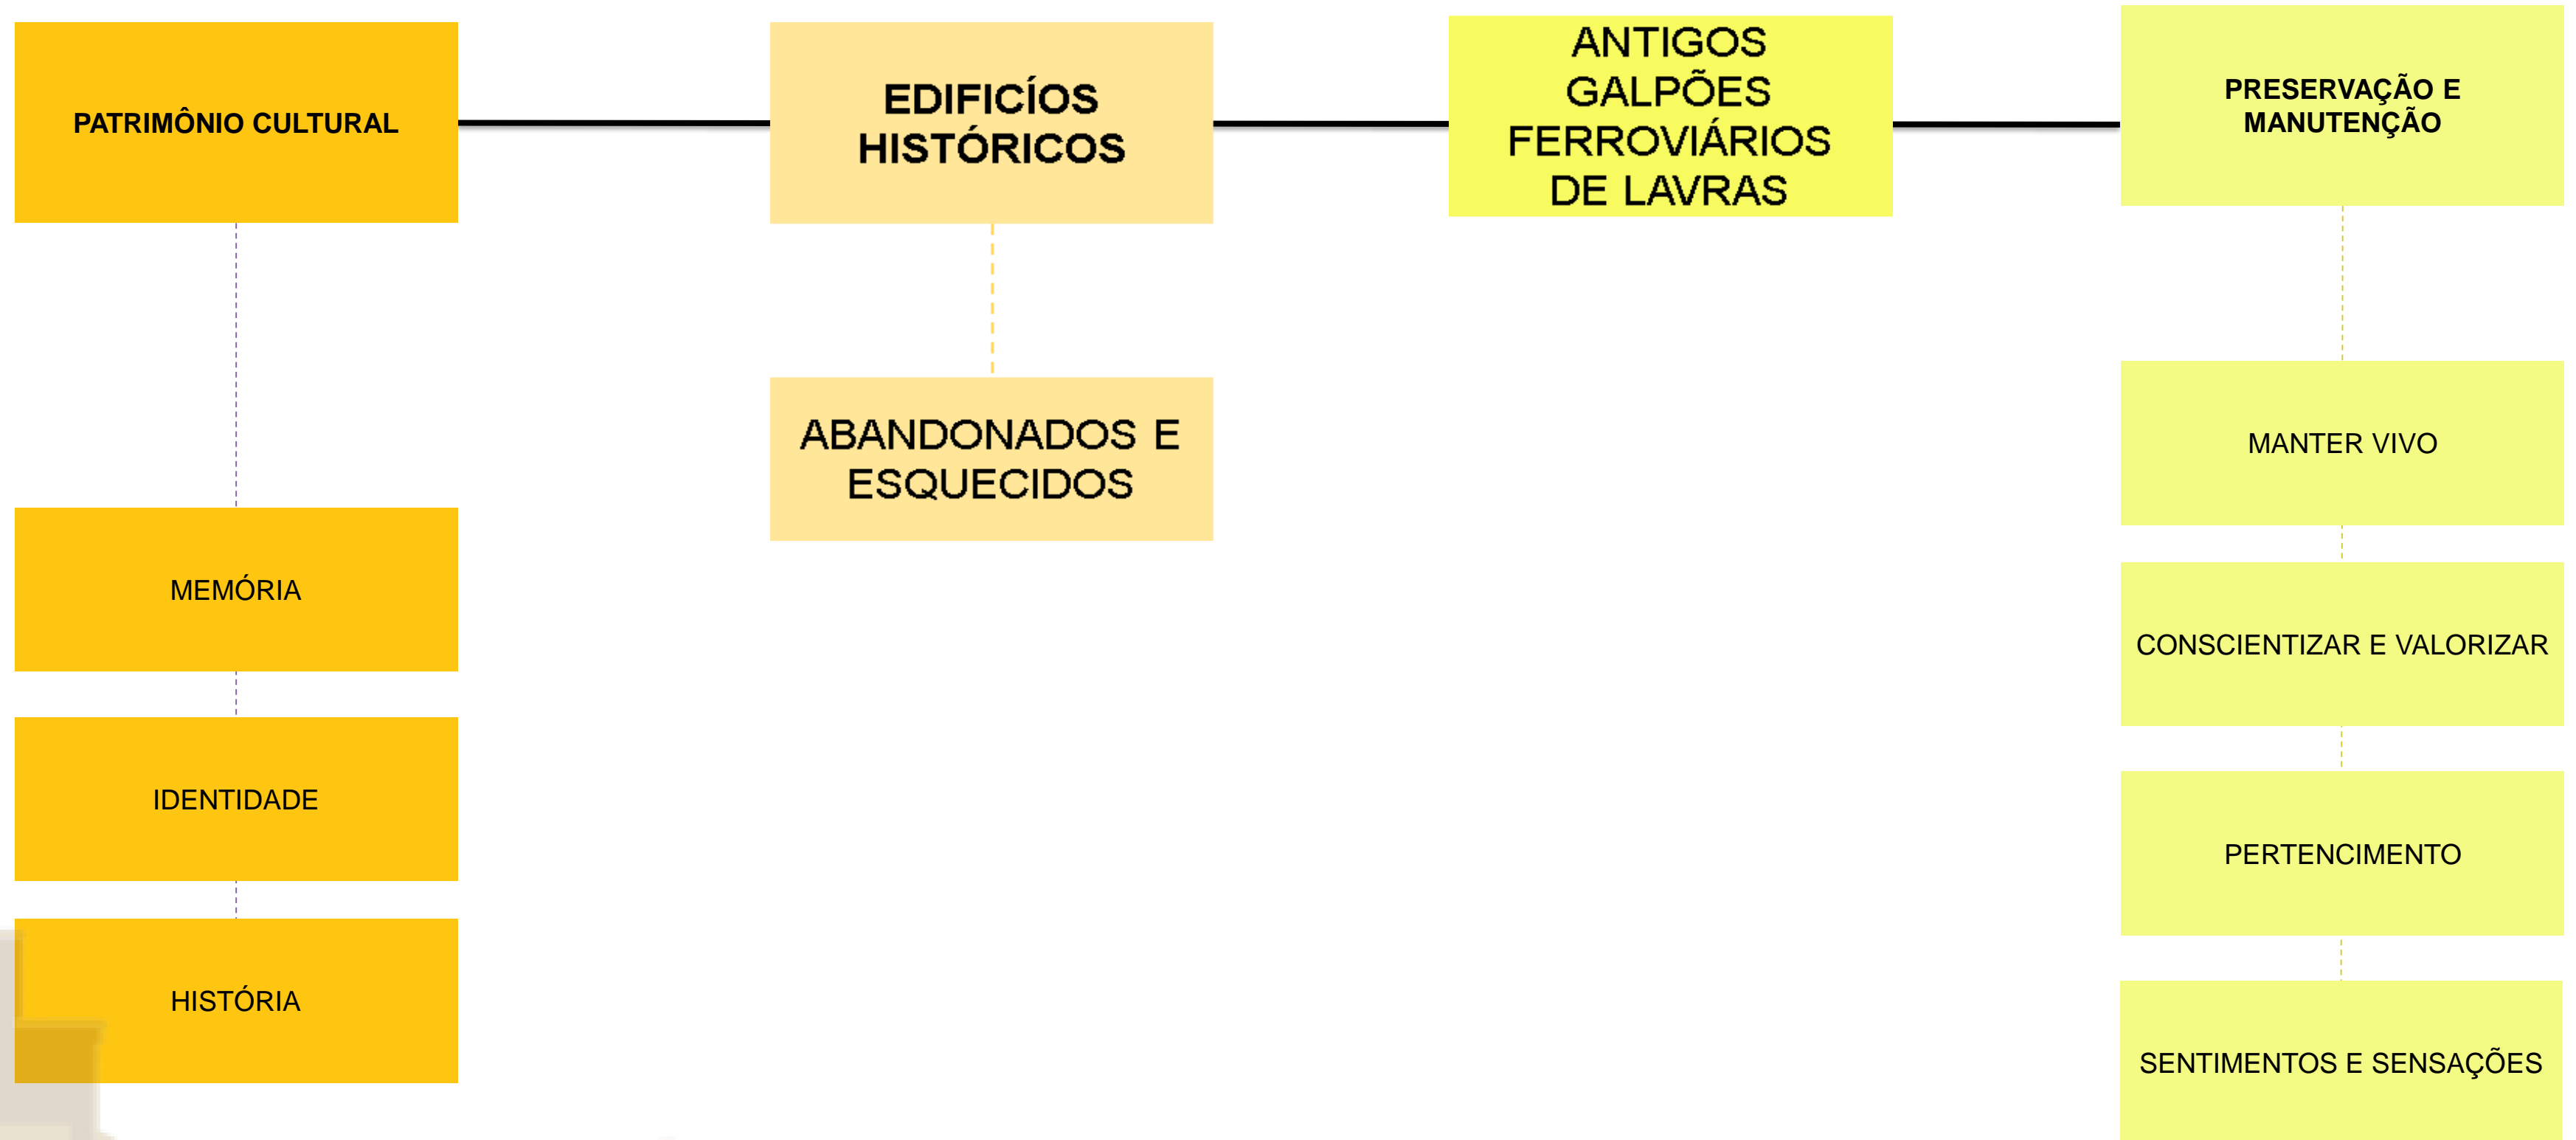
PATRIMÔNIO CULTURAL

EDIFICÍOS HISTÓRICOS

ANTIGOS GALPÕES FERROVIÁRIOS DE LAVRAS

PRESERVAÇÃO E MANUTENÇÃO

MEMÓRIA

IDENTIDADE

HISTÓRIA

ABANDONADOS E ESQUECIDOS

MANTER VIVO

CONSCIENTIZAR E VALORIZAR

PERTENCIMENTO

SENTIMENTOS E SENSAÇÕES